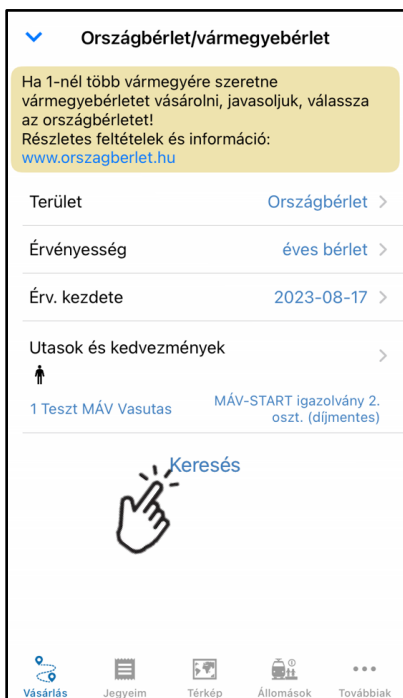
Országbérlet/vármegyebérlet

Ha 1-nél több vármegyére szeretne vármegyebérletet vásárolni, javasoljuk, válassza az országbérletet!
Részletes feltételek és információ:
www.orszagberlet.hu

Terület Országbérlet >

Érvényesség éves bérlet >

Érv. kezdete 2023-08-17 >

Utasok és kedvezmények >

1 Teszt MÁV Vasutas MÁV-START igazolvány 2. oszt. (díjmentes)

Keresés

Vásárlás Jegyeim Térkép Állomások Továbbiak